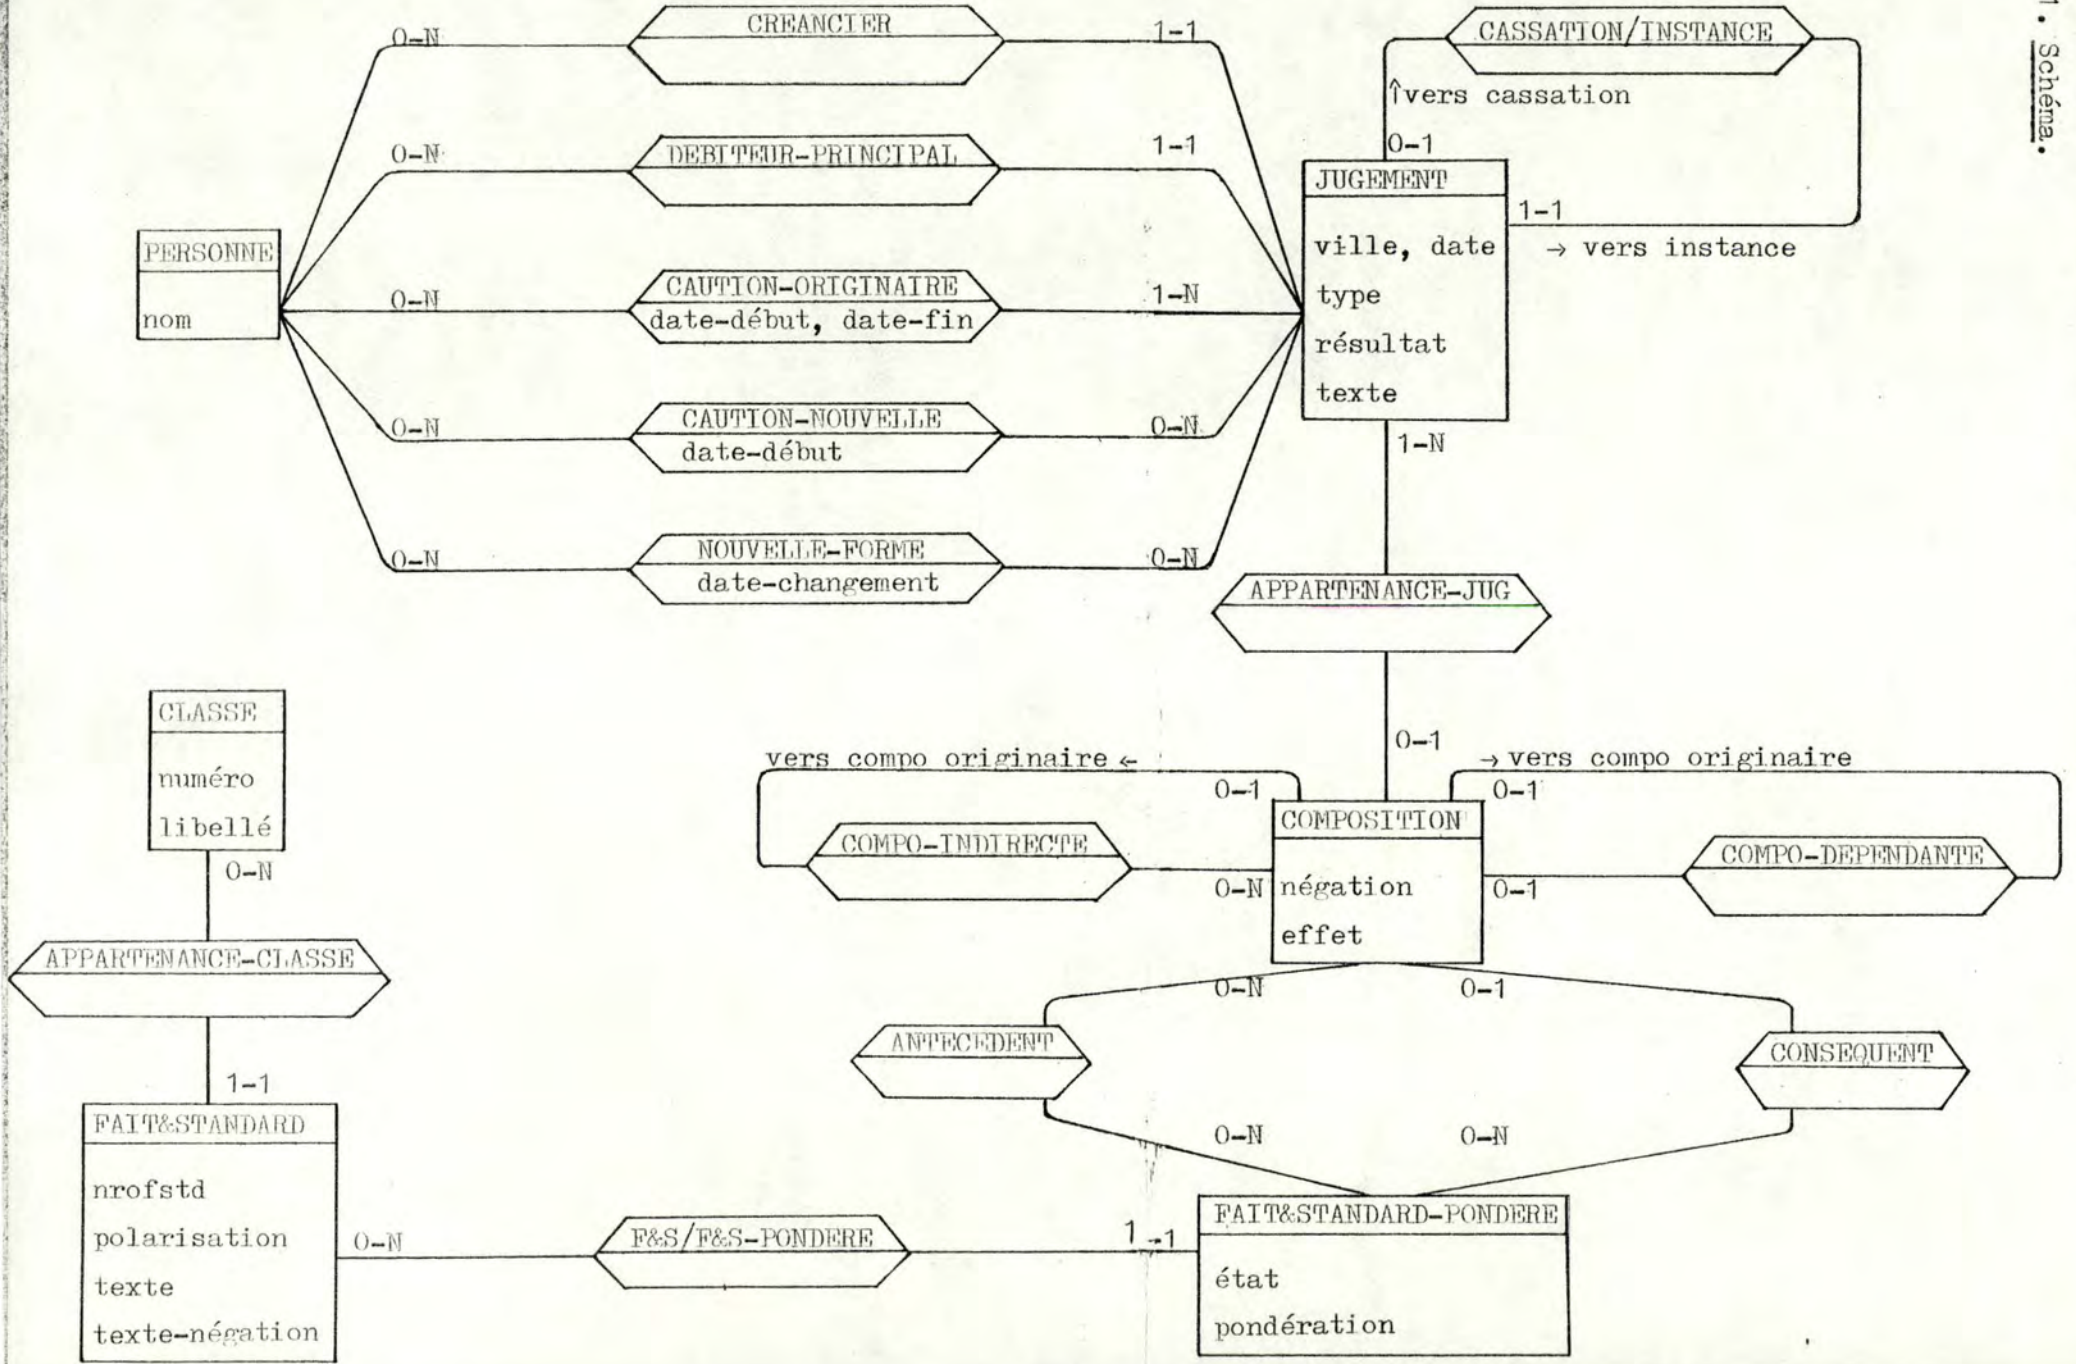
1. Schéma.

CREANCIER
0-N
1-1
CASSATION/INSTANCE
↑vers cassation
0-1
DEBITEUR-PRINCIPAL
0-N
1-1
JUGEMENT
1-1
ville, date
→ vers instance
type
résultat
texte
PERSONNE
nom
CAUTION-ORIGINAIRE
date-début, date-fin
0-N
1-N
CAUTION-NOUVELLE
date-début
0-N
0-N
1-N
NOUVELLE-FORME
date-changement
0-N
0-N
APPARTENANCE-JUG
0-1
CLASSE
numéro
libellé
0-N
vers compo originaire ←
→ vers compo originaire
0-1
0-1
COMPOSITION
négation
effet
COMPO-INDIRECTE
0-N
0-1
COMPO-DEPENDANTE
APPARTENANCE-CLASSE
0-N
0-1
ANTECEDENT
CONSEQUENT
1-1
FAIT&STANDARD
nrofstd
polarisation
texte
texte-négation
0-N
0-N
0-N
F&S/F&S-PONDERE
1-1
FAIT&STANDARD-PONDERE
état
pondération